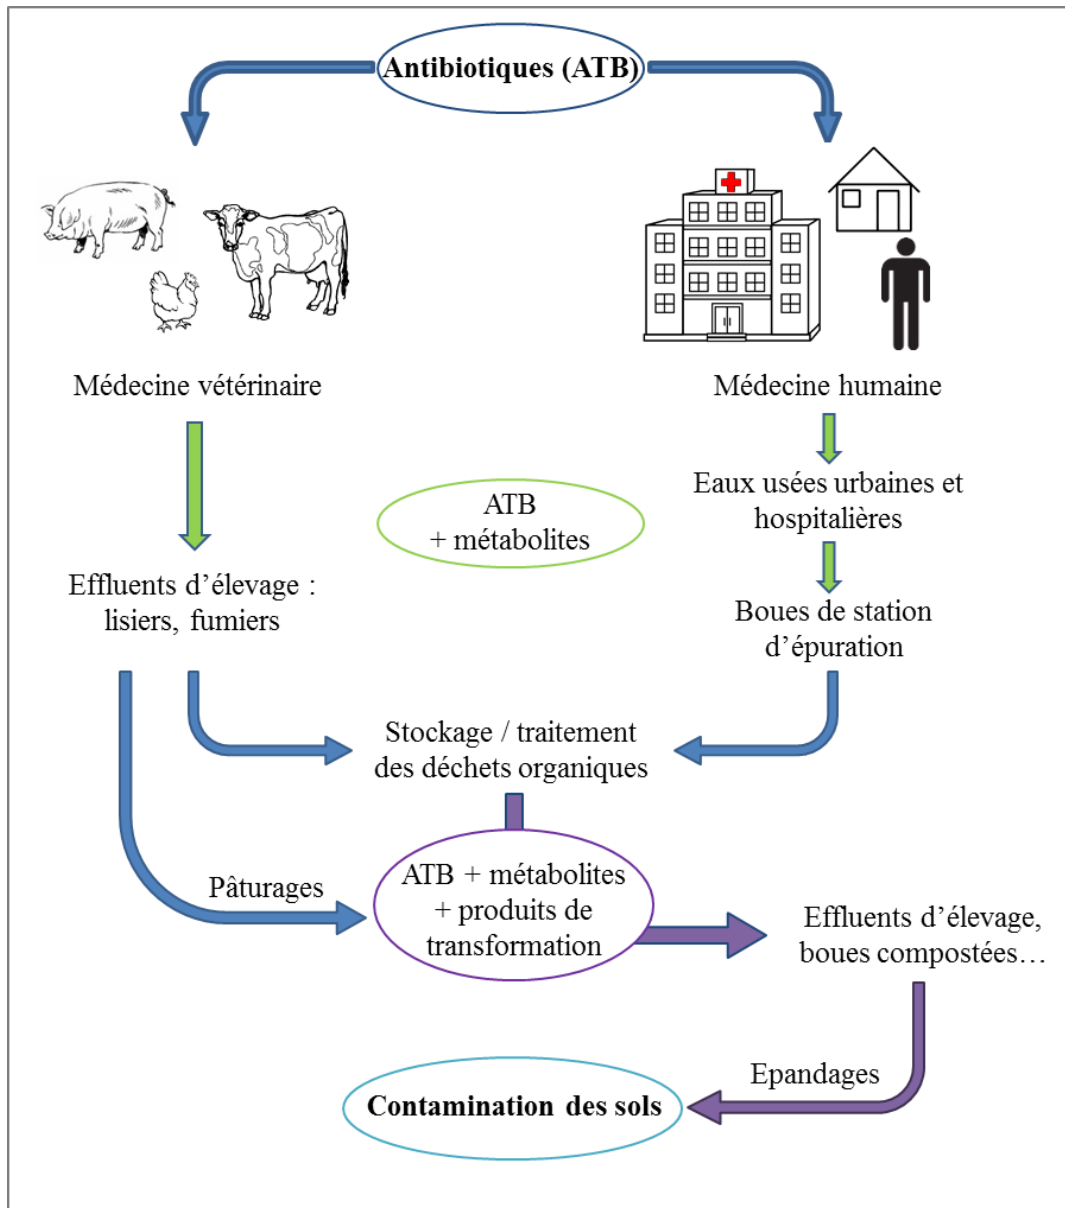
Antibiotiques (ATB)

Médecine vétérinaire

Médecine humaine

Eaux usées urbaines et hospitalières

ATB + métabolites

Effluents d’élevage : lisiers, fumiers

Boues de station d’épuration

Stockage / traitement des déchets organiques

Pâturages

ATB + métabolites + produits de transformation

Effluents d’élevage, boues compostées…

Epandages

Contamination des sols